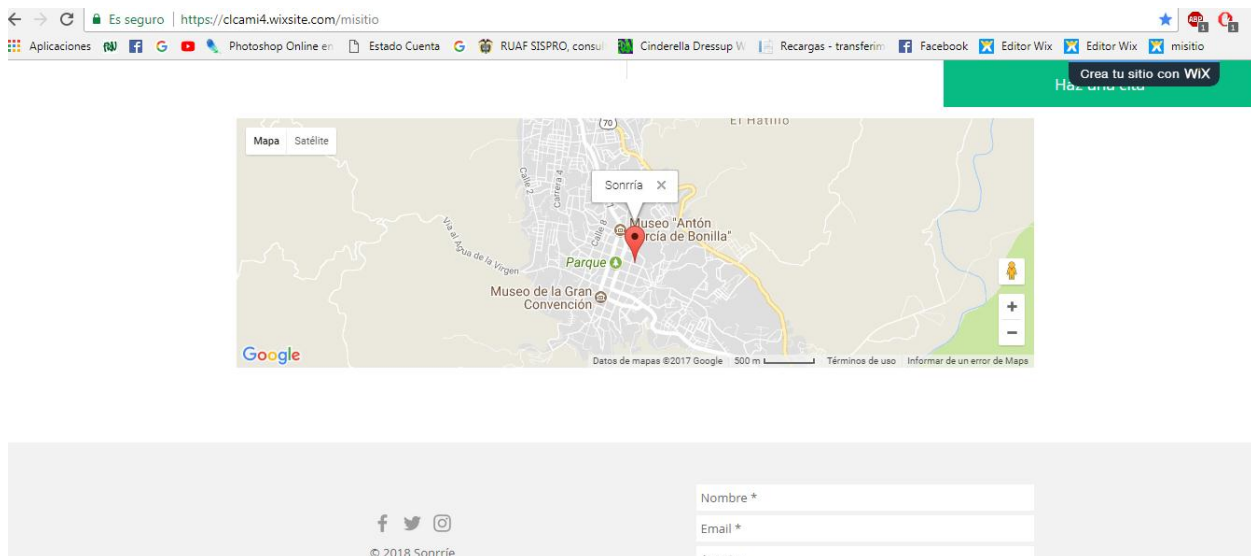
Es seguro | https://clcami4.wixsite.com/misitio

Aplicaciones G Photoshop Online en Estado Cuenta G RUAF SISPRO, consul Cinderella Dressup W Recargas - transferim Facebook Editor Wix Editor Wix misitio

Crea tu sitio con WiX

Haz una cita

Mapa Satélite

El Hatillo

Sonrría ×

Museo "Antón García de Bonilla"

Calle 2

Carrera 4

Vía al Agua de la Virgen

Parque

Museo de la Gran Convención

Google

Datos de mapas ©2017 Google 500 m Términos de uso Informar de un error de Maps

Nombre *

Email *

© 2018 Sonrríe